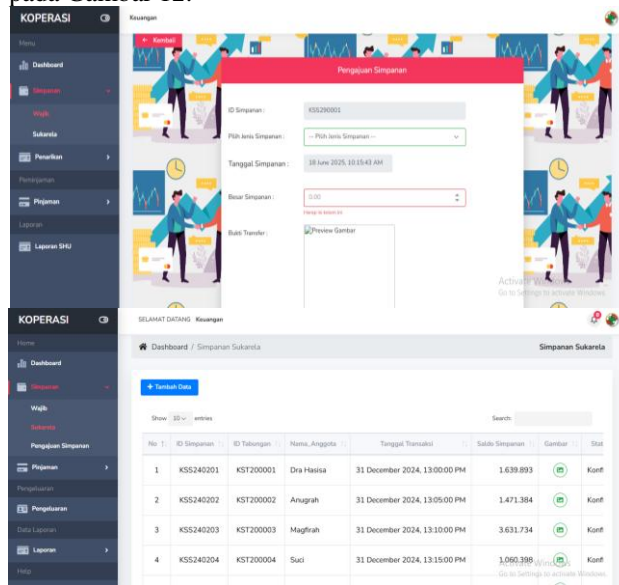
pada Gambar 12.

KOPERASI

Keuangan

Menu

Dashboard

Simpanan

Wajib

Sukarela

Penarikan

Peminjaman

Pinjaman

Laporan

Laporan SHU

← Kembali

Pengajuan Simpanan

ID Simpanan :

KSS290001

Pilih Jenis Simpanan :

-- Pilih Jenis Simpanan --

Tanggal Simpanan :

18 June 2025, 10:15:43 AM

Besar Simpanan :

0.00

Harap isi kolom ini

Bukti Transfer :

Preview Gambar

Activate Windows
Go to Settings to activate Windows.

KOPERASI

SELAMAT DATANG Keuangan

Home

Dashboard

Simpanan

Wajib

Sukarela

Pengajuan Simpanan

Pinjaman

Pengeluaran

Pengeluaran

Data Laporan

Laporan

Help

Dashboard / Simpanan Sukarela

Simpanan Sukarela

+ Tambah Data

Show 10 entries

Search:

| No | ID Simpanan | ID Tabungan | Nama_Anggota | Tanggal Transaksi | Saldo Simpanan | Gambar | Stat |
|---|---|---|---|---|---|---|---|
| 1 | KSS240201 | KST200001 | Dra Hasisa | 31 December 2024, 13:00:00 PM | 1.639.893 | | Konf |
| 2 | KSS240202 | KST200002 | Anugrah | 31 December 2024, 13:05:00 PM | 1.471.384 | | Konf |
| 3 | KSS240203 | KST200003 | Magfirah | 31 December 2024, 13:10:00 PM | 3.631.734 | | Konf |
| 4 | KSS240204 | KST200004 | Suci | 31 December 2024, 13:15:00 PM | 1.060.398 | | Konf |

Activate Windows
Go to Settings to activate Windows.